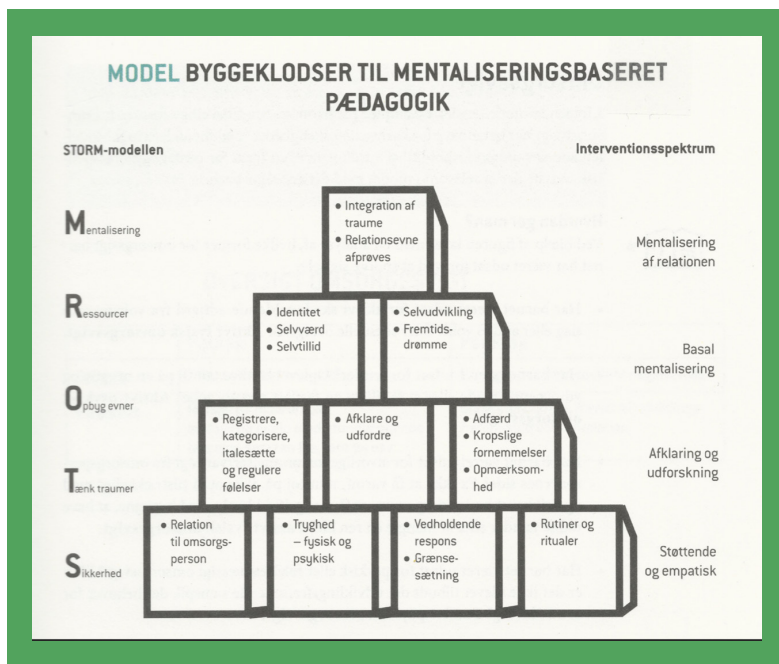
MODEL BYGGEKLODSER TIL MENTALISERINGSBASERET PÆDAGOGIK

STORM-modellen

Interventionsspektrum

Mentalisering

Ressourcer

Opbyg evner

Tænk traumer

Sikkerhed

• Integration af traume
• Relationsevne afprøves

• Identitet
• Selvværd
• Selvtillid

• Selvudvikling
• Fremtidsdrømme

• Registrere, kategorisere, italesætte og regulere følelser

• Afklare og udfordre

• Adfærd
• Kropslige fornemmelser
• Opmærksomhed

• Relation til omsorgsperson

• Tryghed – fysisk og psykisk

• Vedholdende respons
• Grænsesætning

• Rutiner og ritualer

Mentalisering af relationen

Basal mentalisering

Afklaring og udforskning

Støttende og empatisk